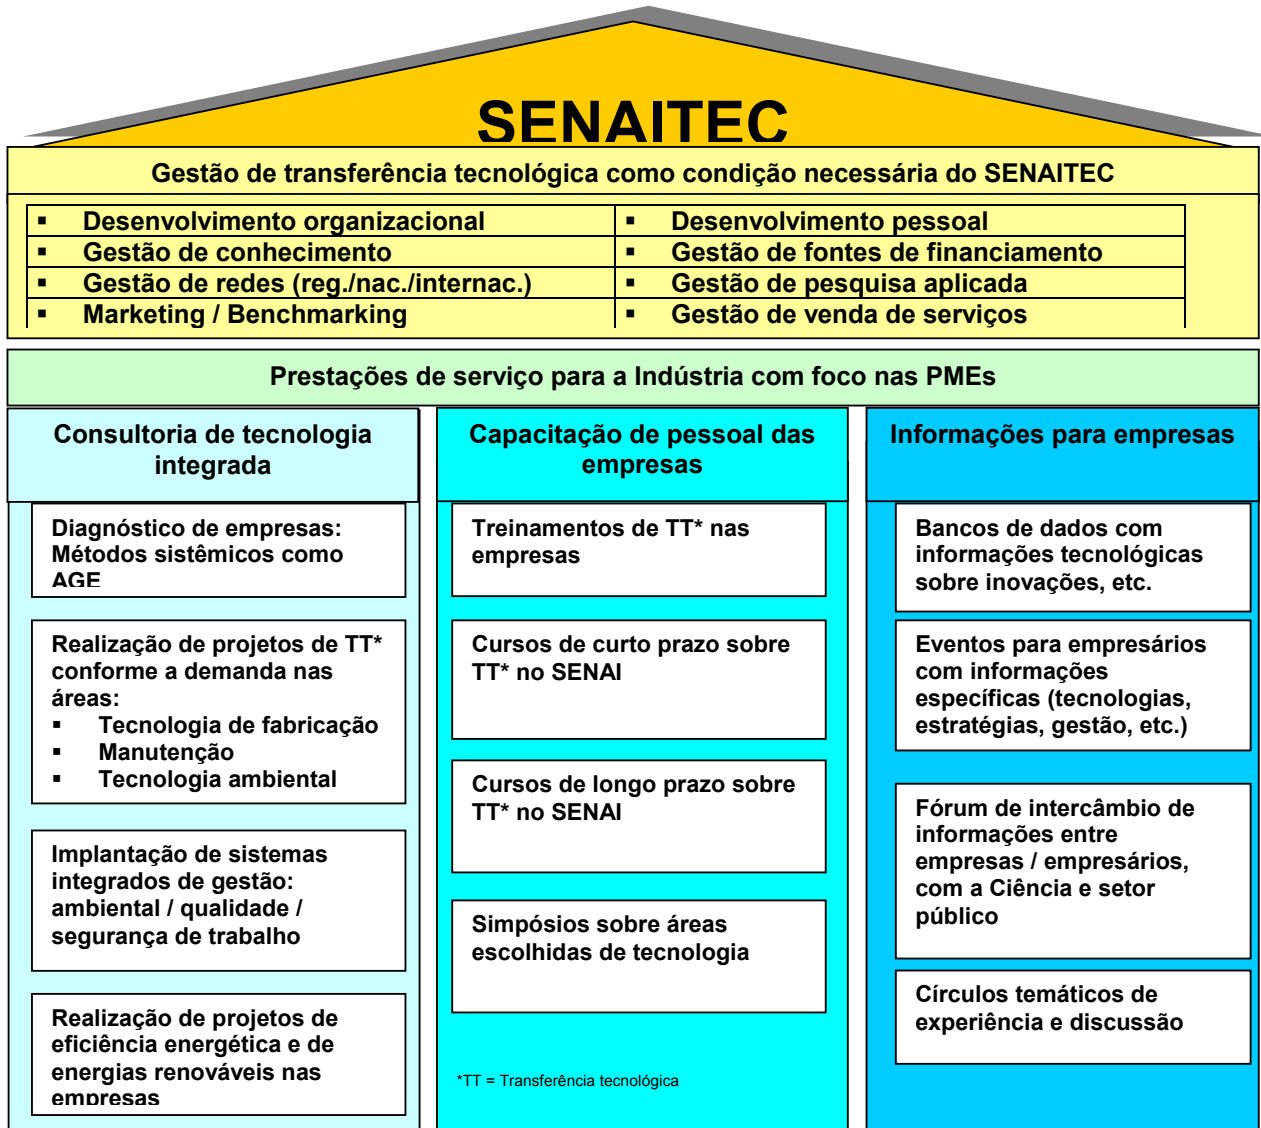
SENAITEC

Gestão de transferência tecnológica como condição necessária do SENAITEC

| | |
|---|---|
| ▪ Desenvolvimento organizacional | ▪ Desenvolvimento pessoal |
| ▪ Gestão de conhecimento | ▪ Gestão de fontes de financiamento |
| ▪ Gestão de redes (reg./nac./internac.) | ▪ Gestão de pesquisa aplicada |
| ▪ Marketing / Benchmarking | ▪ Gestão de venda de serviços |

Prestações de serviço para a Indústria com foco nas PMEs

Consultoria de tecnologia integrada

Diagnóstico de empresas: Métodos sistêmicos como AGE

Realização de projetos de TT* conforme a demanda nas áreas:
▪ Tecnologia de fabricação
▪ Manutenção
▪ Tecnologia ambiental

Implantação de sistemas integrados de gestão: ambiental / qualidade / segurança de trabalho

Realização de projetos de eficiência energética e de energias renováveis nas empresas

Capacitação de pessoal das empresas

Treinamentos de TT* nas empresas

Cursos de curto prazo sobre TT* no SENAI

Cursos de longo prazo sobre TT* no SENAI

Simpósios sobre áreas escolhidas de tecnologia

*TT = Transferência tecnológica

Informações para empresas

Bancos de dados com informações tecnológicas sobre inovações, etc.

Eventos para empresários com informações específicas (tecnologias, estratégias, gestão, etc.)

Fórum de intercâmbio de informações entre empresas / empresários, com a Ciência e setor público

Círculos temáticos de experiência e discussão